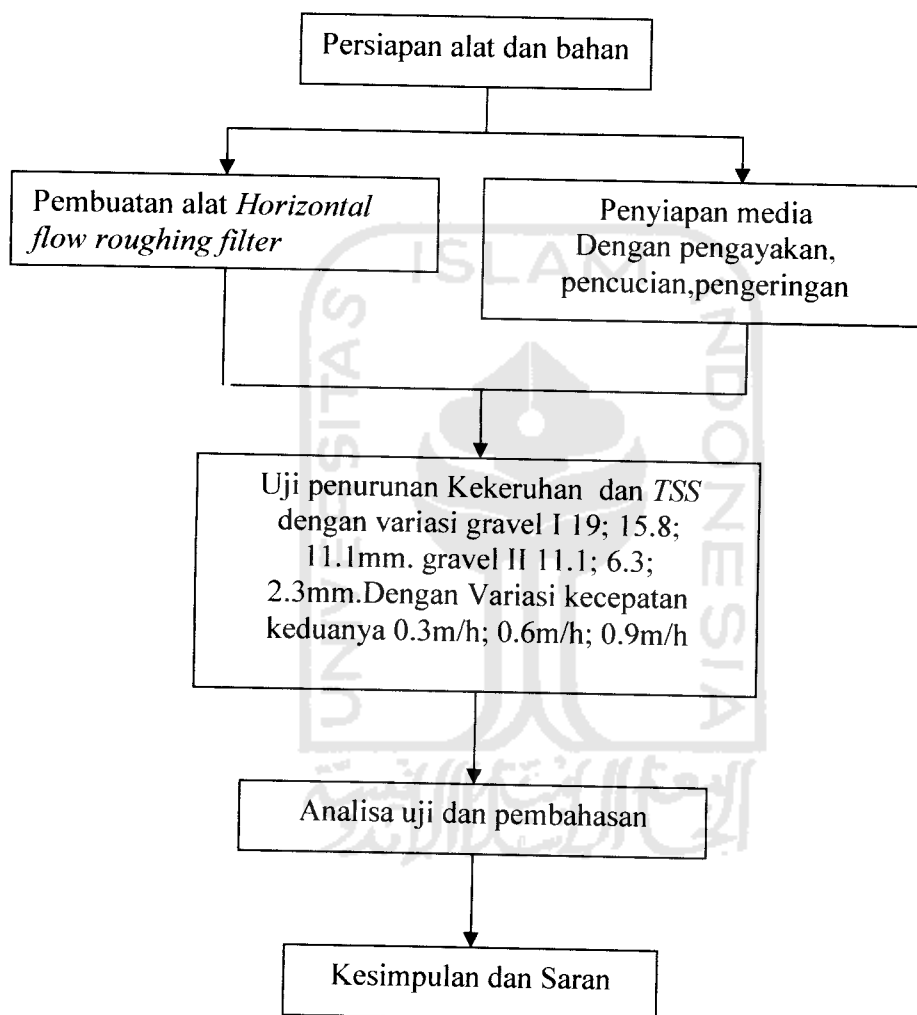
Persiapan alat dan bahan

Pembuatan alat Horizontal flow roughing filter

Penyiapan media Dengan pengayakan, pencucian,pengeringan

Uji penurunan Kekeruhan dan TSS dengan variasi gravel I 19; 15.8; 11.1mm. gravel II 11.1; 6.3; 2.3mm.Dengan Variasi kecepatan keduanya 0.3m/h; 0.6m/h; 0.9m/h

Analisa uji dan pembahasan

Kesimpulan dan Saran